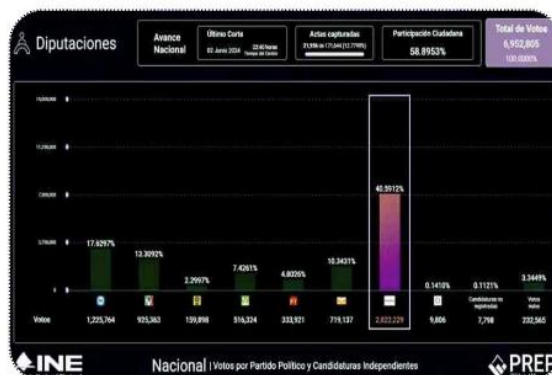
Diputaciones

Avance Nacional

Último Corte
02 Junio 2024 22:40 Horas
Tiempo del Centro

Actas capturadas
21,556 de 171,646 (12.7798%)

Participación Ciudadana
58.8953%

Total de Votos
6,952,805
100.0000%

15,000,000
11,250,000
7,500,000
3,750,000
0

17.6297%
13.3092%
2.2997%
7.4261%
4.8026%
10.3431%
40.5912%
0.1410%
0.1121%
3.3449%

Candidaturas no registradas
Votos nulos

Votos 1,225,764 925,363 159,898 516,324 333,921 719,137 2,822,229 9,806 7,798 232,565

INE

Nacional | Votos por Partido Político y Candidaturas Independientes

PREP